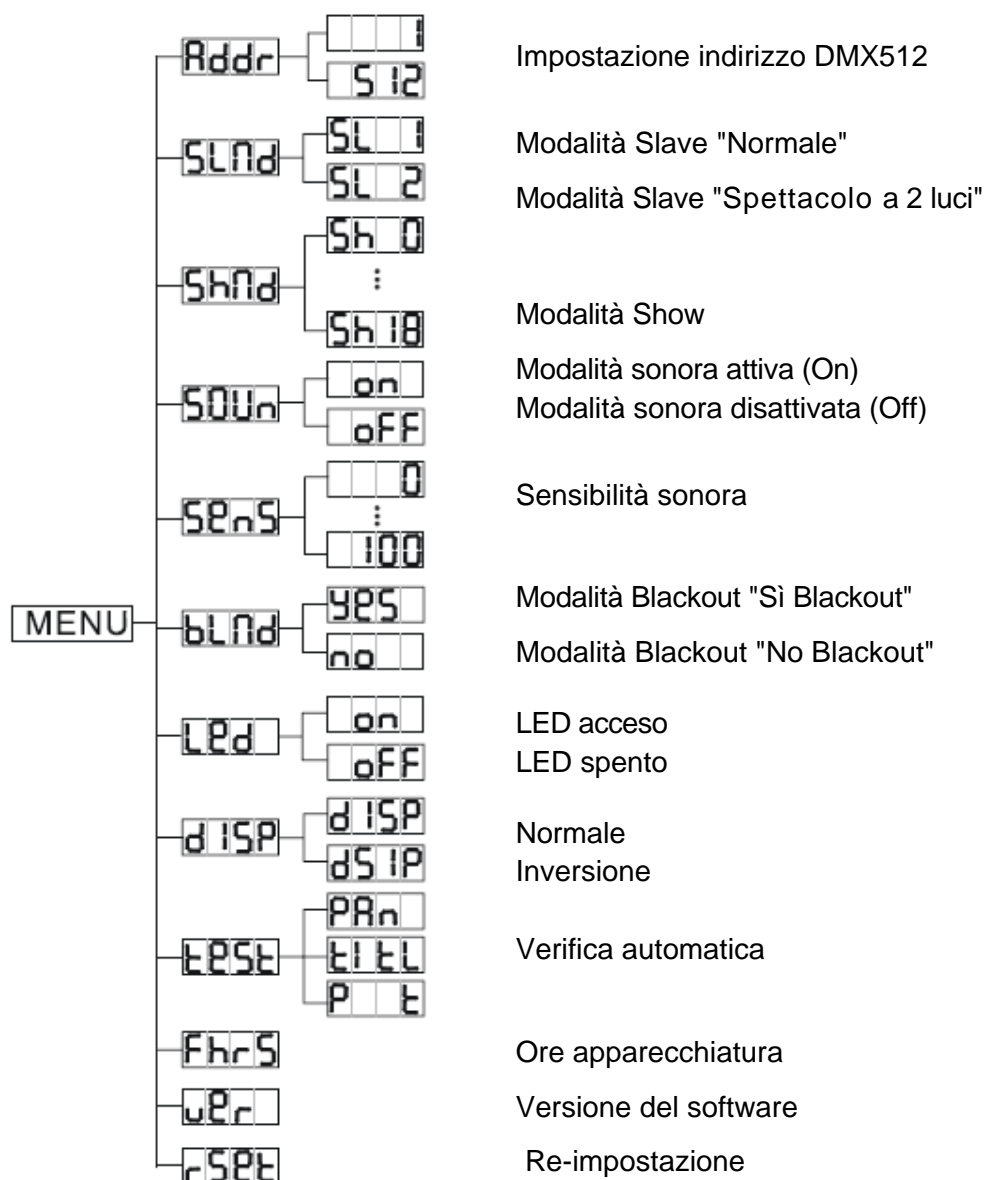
MENU

Addr
1
512
Impostazione indirizzo DMX512

SLNd
SL 1
SL 2
Modalità Slave "Normale"
Modalità Slave "Spettacolo a 2 luci"

ShNd
Sh 0
⋮
Sh 18
Modalità Show

SOUn
on
oFF
Modalità sonora attiva (On)
Modalità sonora disattivata (Off)

SEnS
0
⋮
100
Sensibilità sonora

bLNd
YES
no
Modalità Blackout "Sì Blackout"
Modalità Blackout "No Blackout"

LEd
on
oFF
LED acceso
LED spento

dISP
dISP
dSIP
Normale
Inversione

tESt
PAn
tILt
P t
Verifica automatica

FhrS
Ore apparecchiatura

uEr
Versione del software

rSEt
Re-impostazione